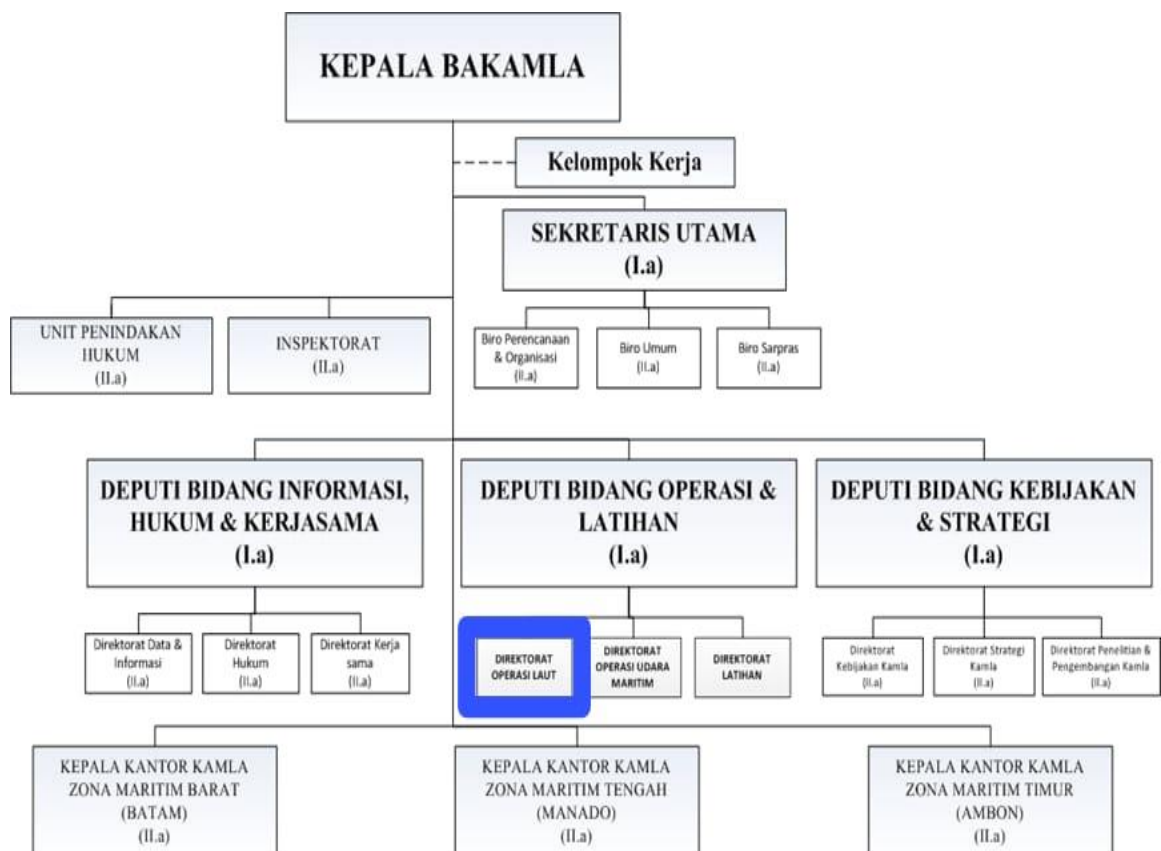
KEPALA BAKAMLA

Kelompok Kerja

SEKRETARIS UTAMA
(I.a)

UNIT PENINDAKAN HUKUM
(II.a)

INSPEKTORAT
(II.a)

Biro Perencanaan & Organisasi
(II.a)

Biro Umum
(II.a)

Biro Sarpras
(II.a)

DEPUTI BIDANG INFORMASI, HUKUM & KERJASAMA
(I.a)

DEPUTI BIDANG OPERASI & LATIHAN
(I.a)

DEPUTI BIDANG KEBIJAKAN & STRATEGI
(I.a)

Direktorat Data & Informasi
(II.a)

Direktorat Hukum
(II.a)

Direktorat Kerja sama
(II.a)

DIREKTORAT OPERASI LAUT

DIREKTORAT OPERASI UDARA MARITIM

DIREKTORAT LATIHAN

Direktorat Kebijakan Kamla
(II.a)

Direktorat Strategi Kamla
(II.a)

Direktorat Penelitian & Pengembangan Kamla
(II.a)

KEPALA KANTOR KAMLA ZONA MARITIM BARAT
(BATAM)
(II.a)

KEPALA KANTOR KAMLA ZONA MARITIM TENGAH
(MANADO)
(II.a)

KEPALA KANTOR KAMLA ZONA MARITIM TIMUR
(AMBON)
(II.a)